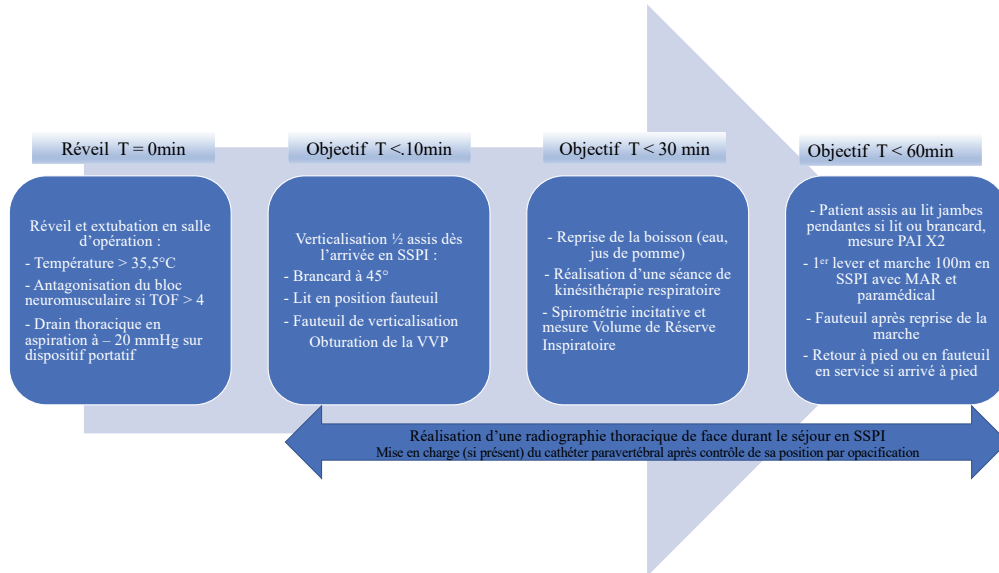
Réveil T = 0min

Réveil et extubation en salle d'opération :

- Température > 35,5°C

- Antagonisation du bloc neuromusculaire si TOF > 4

- Drain thoracique en aspiration à – 20 mmHg sur dispositif portatif

Objectif T <.10min

Verticalisation ½ assis dès l'arrivée en SSPI :

- Brancard à 45°

- Lit en position fauteuil

- Fauteuil de verticalisation

Obturation de la VVP

Objectif T < 30 min

- Reprise de la boisson (eau, jus de pomme)

- Réalisation d'une séance de kinésithérapie respiratoire

- Spirométrie incitative et mesure Volume de Réserve Inspiratoire

Objectif T < 60min

- Patient assis au lit jambes pendantes si lit ou brancard, mesure PAI X2

- 1$^{er}$ lever et marche 100m en SSPI avec MAR et paramédical

- Fauteuil après reprise de la marche

- Retour à pied ou en fauteuil en service si arrivé à pied

Réalisation d'une radiographie thoracique de face durant le séjour en SSPI
Mise en charge (si présent) du cathéter paravertébral après contrôle de sa position par opacification